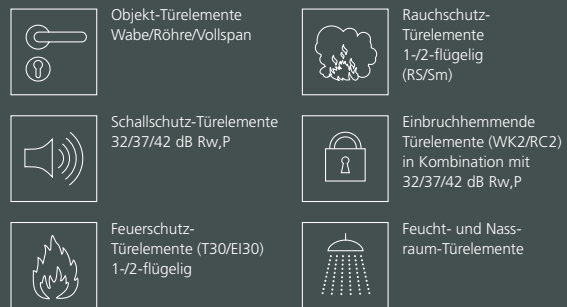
Objekt-Türelemente
Wabe/Röhre/Vollspan

Rauchschutz-Türelemente
1-/2-flügelig
(RS/Sm)

Schallschutz-Türelemente
32/37/42 dB Rw,P

Einbruchhemmende Türelemente (WK2/RC2) in Kombination mit 32/37/42 dB Rw,P

Feuerschutz-Türelemente (T30/EI30)
1-/2-flügelig

Feucht- und Nassraum-Türelemente